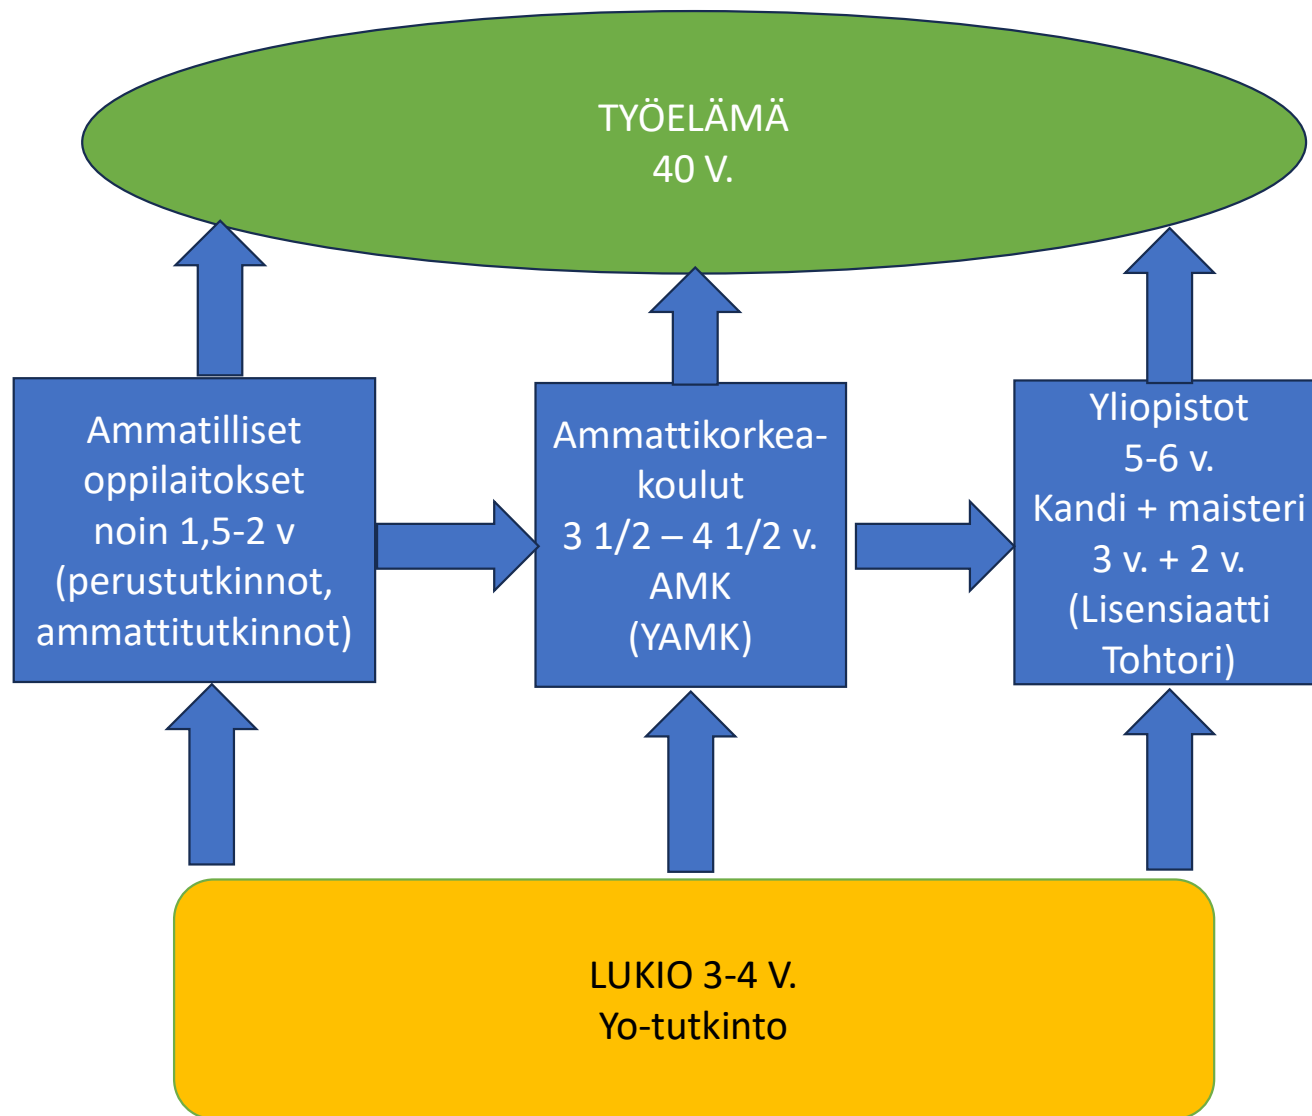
TYÖELÄMÄ
40 V.

Ammatilliset oppilaitokset noin 1,5-2 v (perustutkinnot, ammattitutkinnot)

Ammattikorkeakoulut
3 1/2 – 4 1/2 v.
AMK
(YAMK)

Yliopistot
5-6 v.
Kandi + maisteri
3 v. + 2 v.
(Lisensiaatti
Tohtori)

LUKIO 3-4 V.
Yo-tutkinto